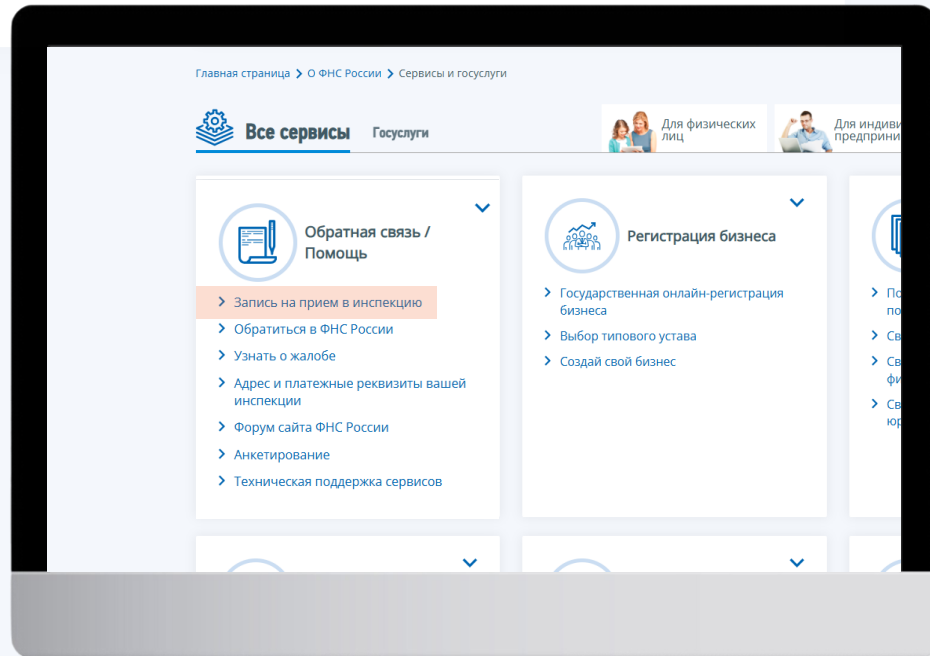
Главная страница > О ФНС России > Сервисы и госуслуги

Все сервисы Госуслуги

Для физических лиц

Для индиви предприни

Обратная связь / Помощь

Запись на прием в инспекцию
Обратиться в ФНС России
Узнать о жалобе
Адрес и платежные реквизиты вашей инспекции
Форум сайта ФНС России
Анкетирование
Техническая поддержка сервисов

Регистрация бизнеса

Государственная онлайн-регистрация бизнеса
Выбор типового устава
Создай свой бизнес

По
по
Св
Св
фи
Св
юр